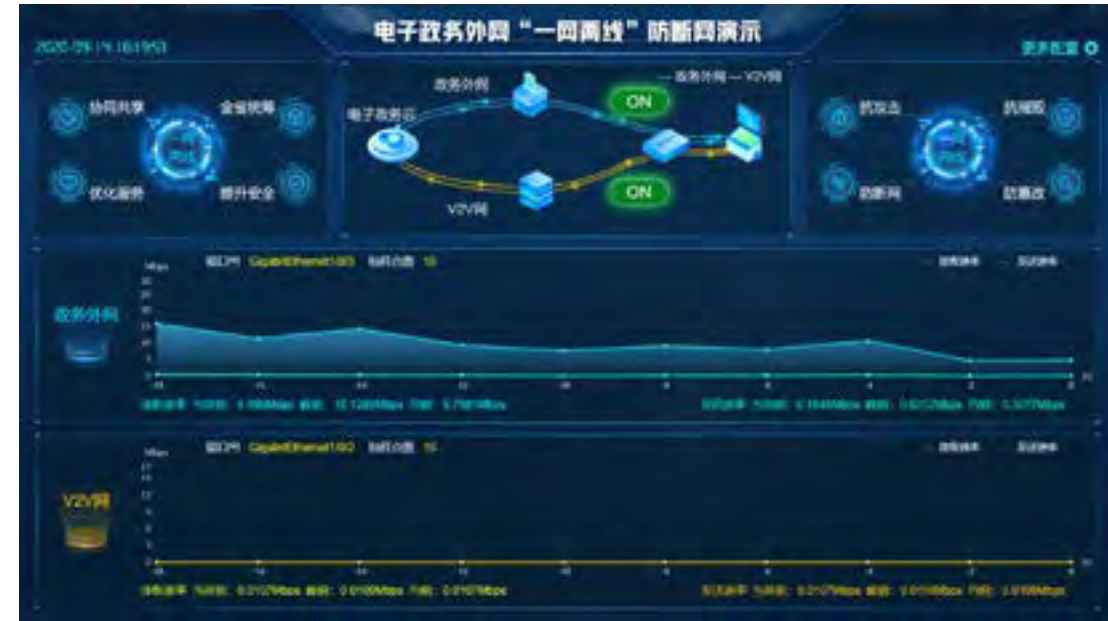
电子政务外网“一网两线”防断网演示

2020-09-14 16:19:53

更多配置

协同共享
全省统筹
优化服务
提升安全

政务外网
电子政务云
ON
— 政务外网 — V2V网
ON
V2V网

抗攻击
抗瘫痪
防断网
防篡改

端口号 GigabitEthernet1/0/3 当前总数 10
接收速率 发送速率
Mbps
政务外网
接收速率 当前值: 4.15Mbps 最大值: 15.1285Mbps 均值: 8.7981Mbps
发送速率 当前值: 0.1545Mbps 最大值: 0.8212Mbps 均值: 0.3277Mbps

端口号 GigabitEthernet1/0/2 当前总数 10
接收速率 发送速率
Mbps
V2V网
接收速率 当前值: 0.0127Mbps 最大值: 0.0108Mbps 均值: 0.0107Mbps
发送速率 当前值: 0.0127Mbps 最大值: 0.0108Mbps 均值: 0.0108Mbps